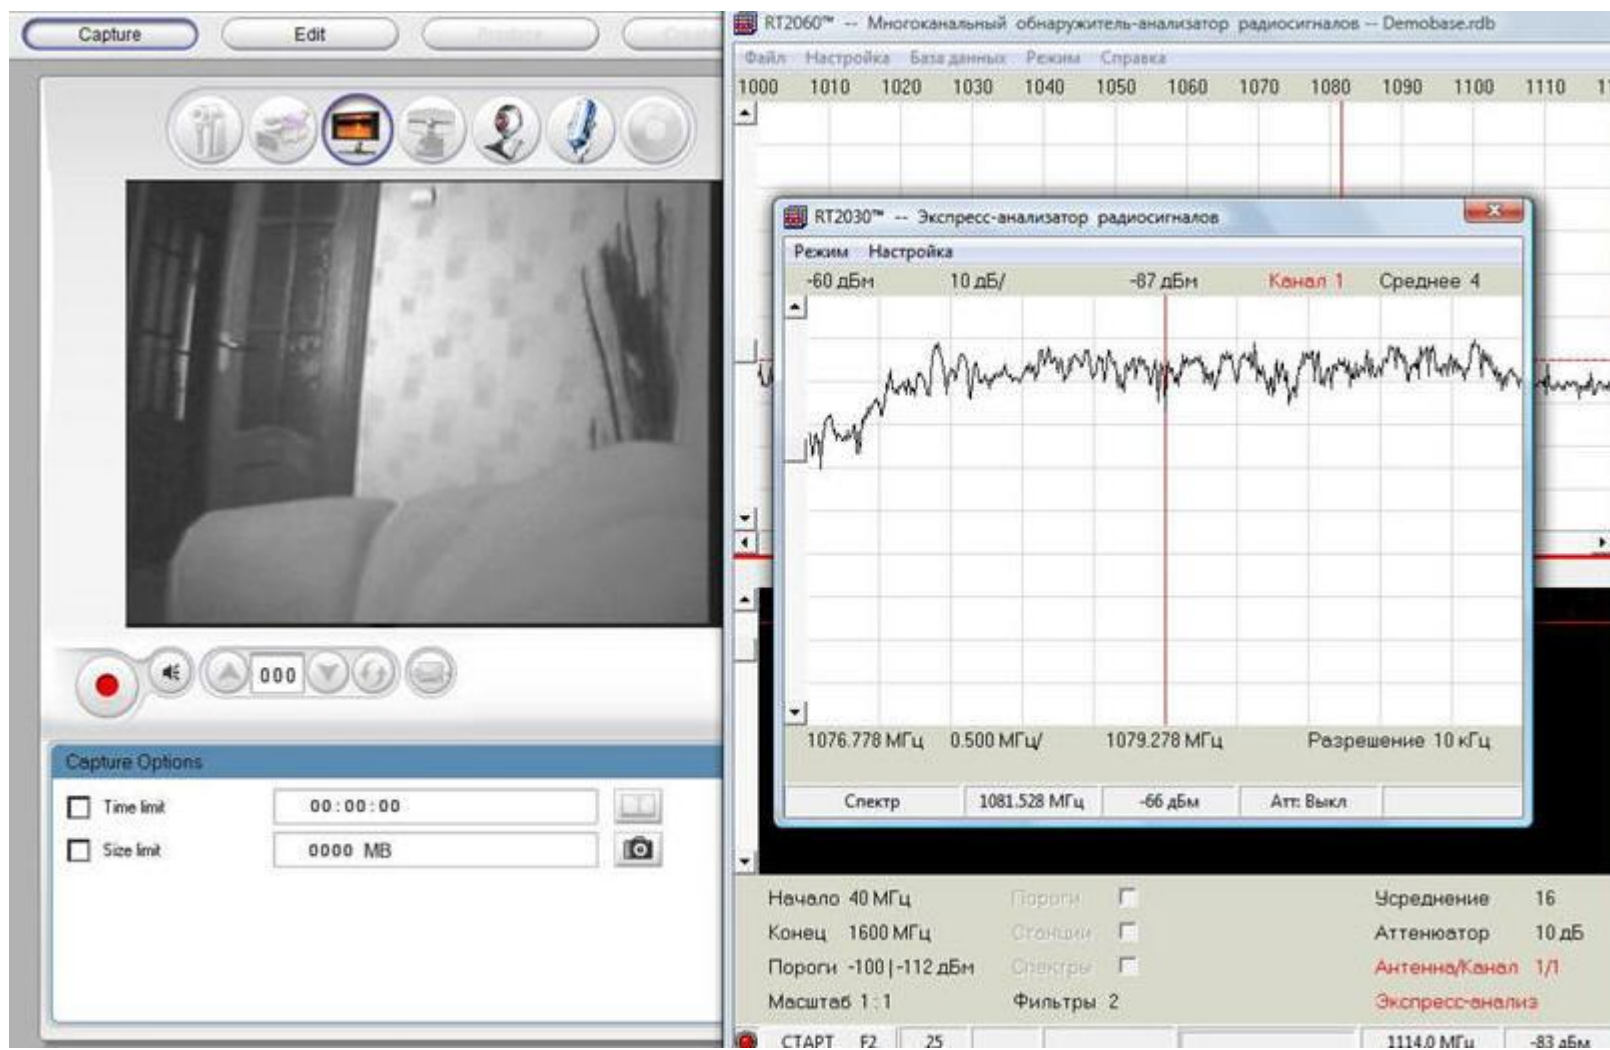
Capture Edit

000

Capture Options

Time limit 00:00:00

Size limit 0000 MB

RT2060™ -- Многоканальный обнаружитель-анализатор радиосигналов -- Demobase.rdb

Файл Настройка База данных Режим Справка

1000 1010 1020 1030 1040 1050 1060 1070 1080 1090 1100 1110

RT2030™ -- Экспресс-анализатор радиосигналов

Режим Настройка

-60 дБм 10 дБ/ -87 дБм Канал 1 Среднее 4

1076.778 МГц 0.500 МГц/ 1079.278 МГц Разрешение 10 кГц

Спектр 1081.528 МГц -66 дБм Атт: Выкл

Начало 40 МГц Пороги Усреднение 16

Конец 1600 МГц Станции Аттенюатор 10 дБ

Пороги -100|-112 дБм Спектры Антенна/Канал 1/1

Масштаб 1:1 Фильтры 2 Экспресс-анализ

СТАРТ F2 25 1114.0 МГц -83 дБм